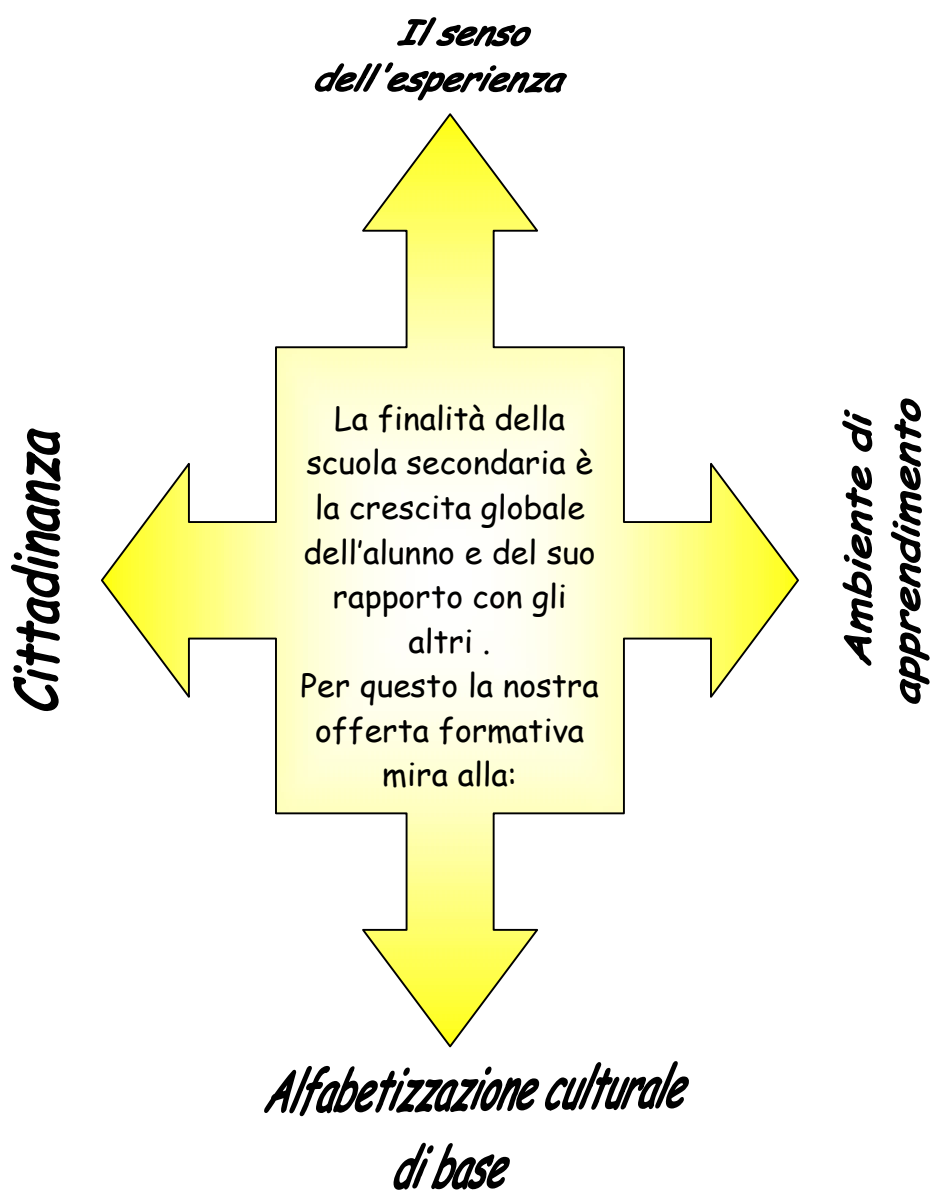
Il senso dell'esperienza

Cittadinanza

La finalità della scuola secondaria è la crescita globale dell'alunno e del suo rapporto con gli altri .
Per questo la nostra offerta formativa mira alla:

Ambiente di apprendimento

Alfabetizzazione culturale di base